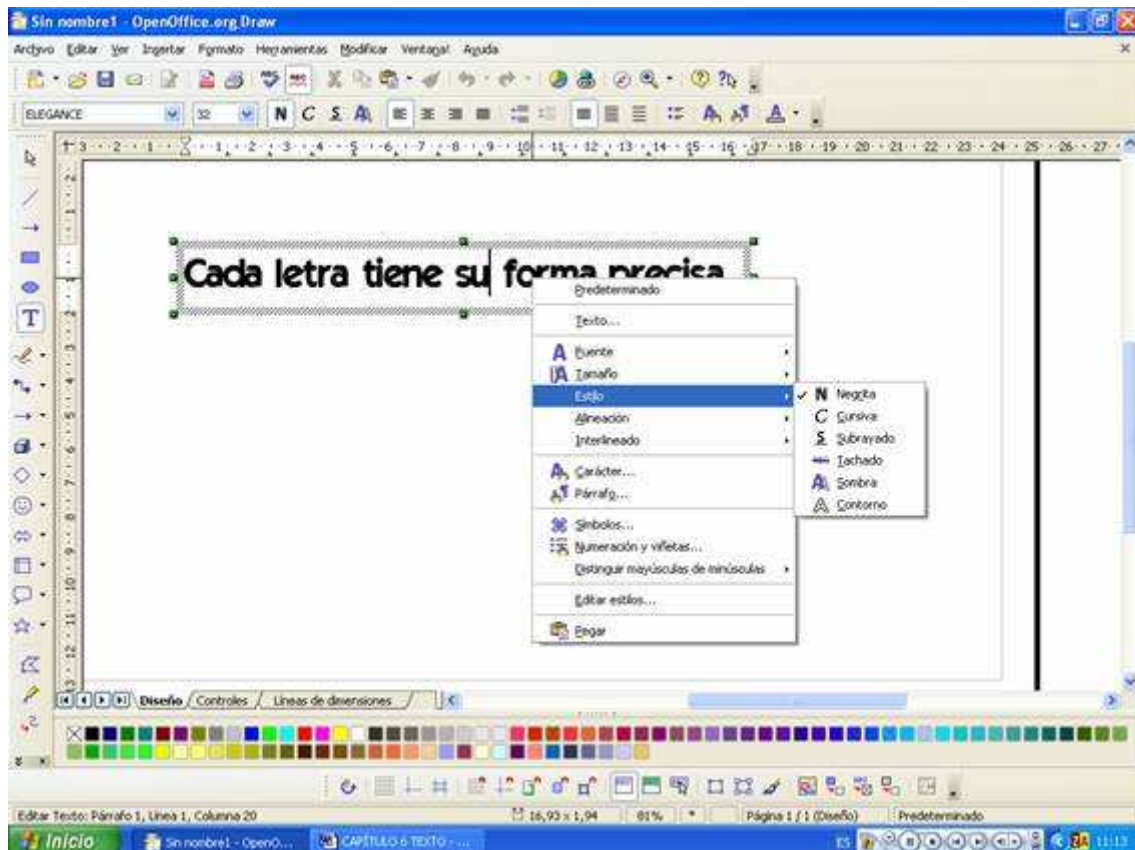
Sin nombre1 - OpenOffice.org Draw

Archivo Editar Ver Insertar Formato Herramientas Modificar Ventana Ayuda

ELEGANCE 32 N C S

Cada letra tiene su forma precisa

Predeterminado
Texto...
Fuente
Tamaño
Estilo
Alineación
Interlineado
Carácter...
Párrafo...
Símbolos...
Numeración y viñetas...
Distinguir mayúsculas de minúsculas
Editar estilos...
Pegar

N Negrita
C Cursiva
S Subrayado
Tachado
Sombra
Contorno

Diseño Controles Líneas de dimensiones

Editar Texto: Párrafo 1, Línea 1, Columna 20 16,93 x 1,94 81% Página 1 / 1 (Diseño) Predeterminado

Inicio Sin nombre1 - OpenO... CAPÍTULO 6 TEXTO - ... ES 11:13